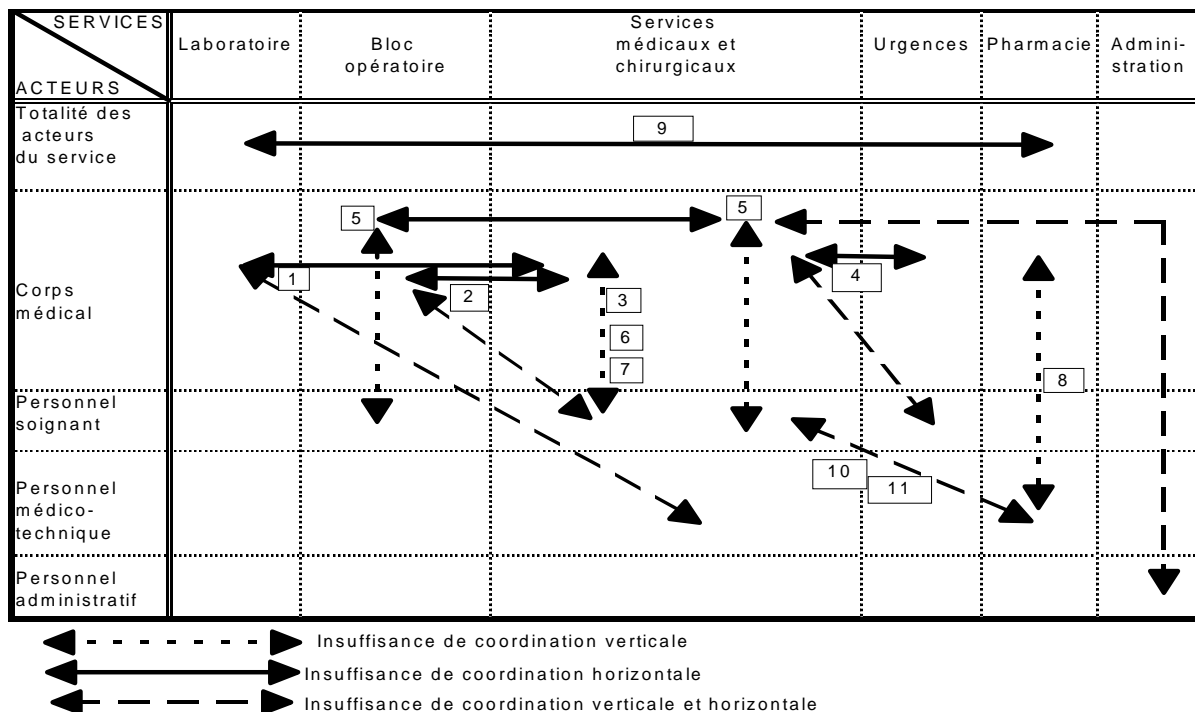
| SERVICES / ACTEURS | Laboratoire | Bloc opératoire | Services médicaux et chirurgicaux | Urgences | Pharmacie | Administration |
|---|---|---|---|---|---|---|
| Totalité des acteurs du service | | | 9 | | | |
| Corps médical | 1 | 5 2 | 3 6 7 5 | 4 | 8 | |
| Personnel soignant | | | | | | |
| Personnel médico-technique | | | 10 11 | | | |
| Personnel administratif | | | | | | |

Insuffisance de coordination verticale

Insuffisance de coordination horizontale

Insuffisance de coordination verticale et horizontale